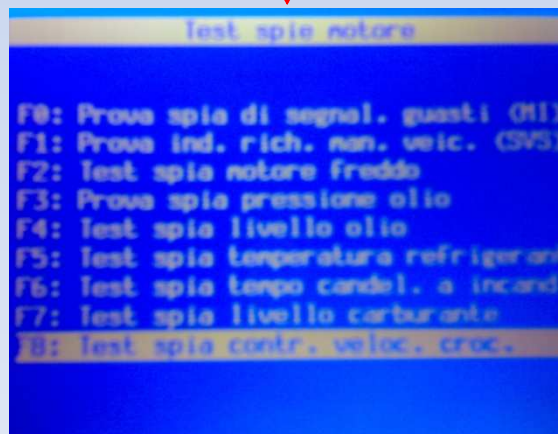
Test spie motore

F0: Prova spia di segnal. guasti (MI)
F1: Prova ind. rich. man. veic. (SVS)
F2: Test spia motore freddo
F3: Prova spia pressione olio
F4: Test spia livello olio
F5: Test spia temperatura refrigerant
F6: Test spia tempo candel. a incand
F7: Test spia livello carburante
F8: Test spia contr. veloc. croc.